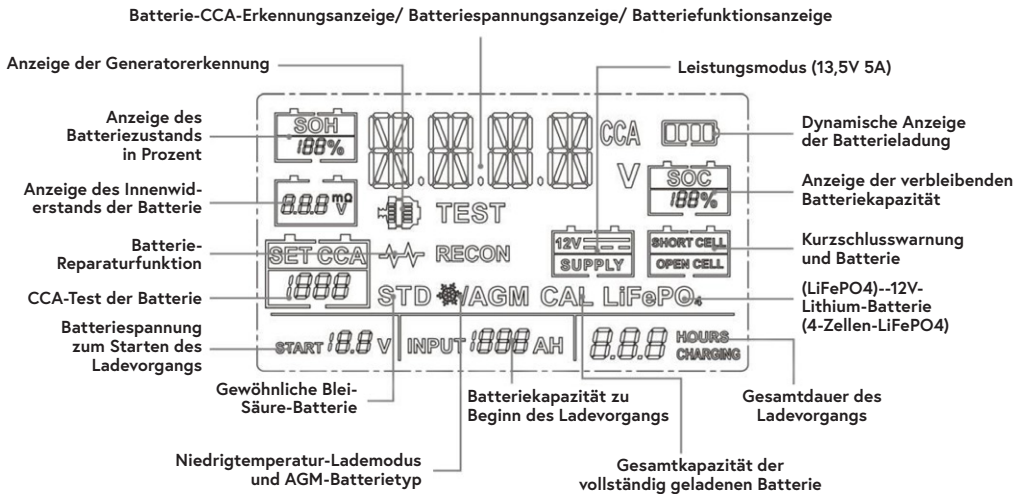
Batterie-CCA-Erkennungsanzeige/ Batteriespannungsanzeige/ Batteriefunktionsanzeige

Anzeige der Generatorerkennung

Leistungsmodus (13,5V 5A)

Anzeige des Batteriezustands in Prozent

SOH
188%

CCA

Dynamische Anzeige der Batterieladung

Anzeige des Innenwiderstands der Batterie

8.8.8 mΩ V

V

SOC
188%

Anzeige der verbleibenden Batteriekapazität

TEST

Batterie-Reparaturfunktion

SET CCA

RECON

12V
SUPPLY

SHORT CELL
OPEN CELL

Kurzschlusswarnung und Batterie

CCA-Test der Batterie

1888

STD AGM CAL LiFePO4

(LiFePO4)--12V-Lithium-Batterie (4-Zellen-LiFePO4)

Batteriespannung zum Starten des Ladevorgangs

START 18.8 V

INPUT 1888 AH

8.8.8 HOURS CHARGING

Gewöhnliche Blei-Säure-Batterie

Batteriekapazität zu Beginn des Ladevorgangs

Gesamtdauer des Ladevorgangs

Niedrigtemperatur-Lademodus und AGM-Batterietyp

Gesamtkapazität der vollständig geladenen Batterie